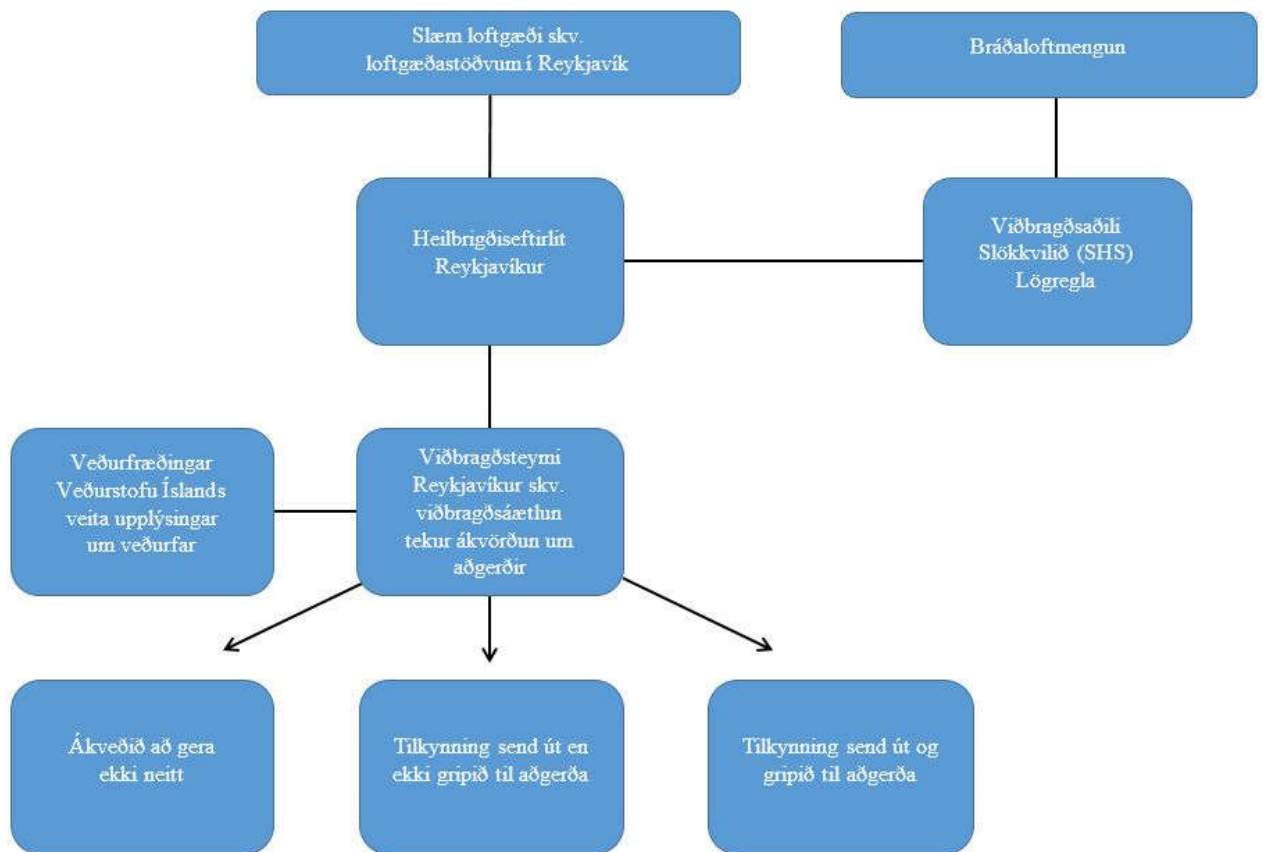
Slæm loftgæði skv. loftgæðastöðvum í Reykjavík

Bráðaloftmengun

Heilbrigðiseftirlit Reykjavíkur

Viðbragðsaðili Slökkvilið (SHS) Lögregla

Veðurfræðingar Veðurstofu Íslands veita upplýsingar um veðurfar

Viðbragðsteymi Reykjavíkur skv. viðbragðsáætlun tekur ákvörðun um aðgerðir

Ákveðið að gera ekki neitt

Tilkynning send út en ekki gripið til aðgerða

Tilkynning send út og gripið til aðgerða